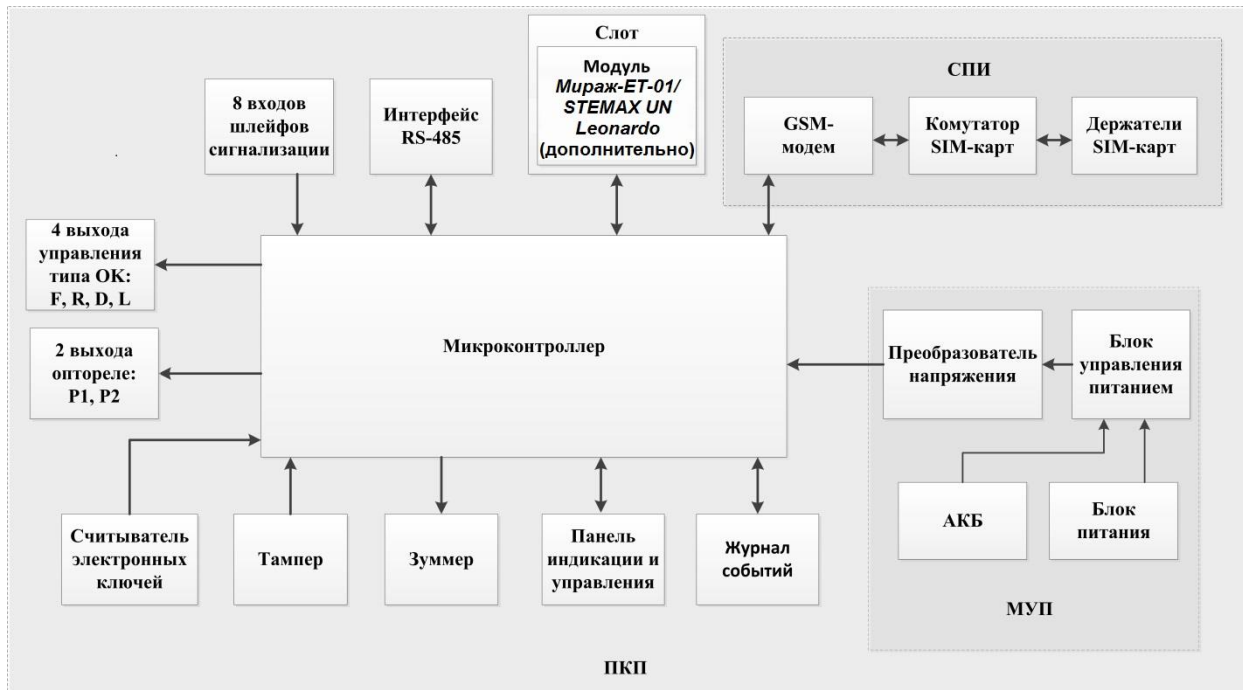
Слот

Модуль *Мираж-ET-01/ STEMAX UN Leonardo* (дополнительно)

8 входов шлейфов сигнализации

Интерфейс RS-485

СПИ

GSM-модем

Комутатор SIM-карт

Держатели SIM-карт

4 выхода управления типа ОК: F, R, D, L

2 выхода оптореле: P1, P2

Микроконтроллер

Преобразователь напряжения

Блок управления питанием

АКБ

Блок питания

МУП

Считыватель электронных ключей

Тампер

Зуммер

Панель индикации и управления

Журнал событий

ПКП